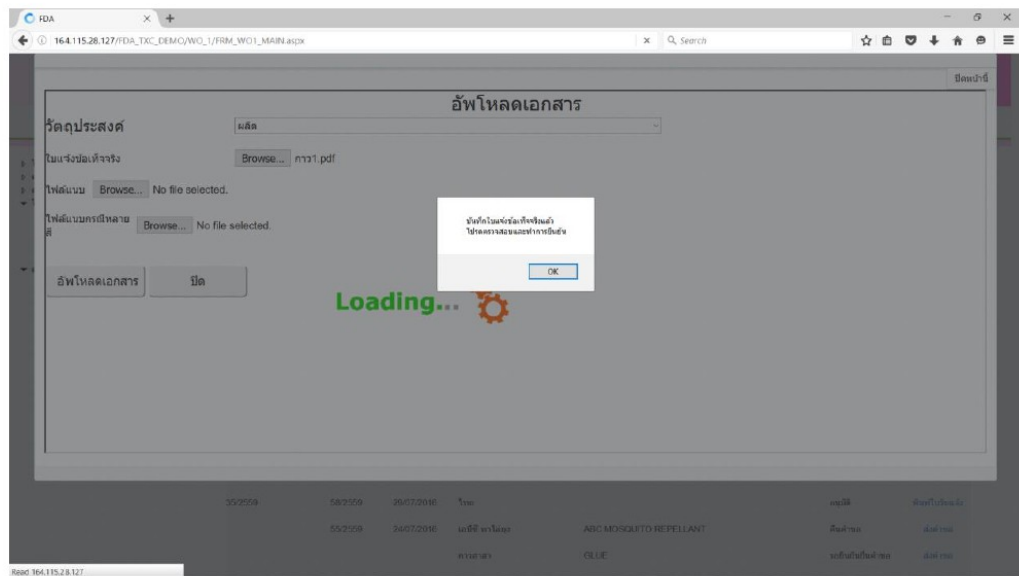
FDA

164.115.28.127/FDA_TXC_DEMO/WO_1/FRM_WO1_MAIN.aspx

Search

ปิดหน้านี้

อัพโหลดเอกสาร

วัตถุประสงค์ ผลิต

ใบแจ้งข้อเท็จจริง Browse... การ1.pdf

ไฟล์แนบ Browse... No file selected.

ไฟล์แนบกรณีหลายสี Browse... No file selected.

อัพโหลดเอกสาร ปิด

Loading...

บันทึกใบแจ้งข้อเท็จจริงแล้ว โปรดตรวจสอบและทำการยืนยัน

OK

55/2559 58/2559 20/07/2016 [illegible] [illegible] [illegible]

55/2559 24/07/2016 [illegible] ABC MOSQUITO REPELLANT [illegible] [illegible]

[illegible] BLUE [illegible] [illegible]

Read 164.115.28.127